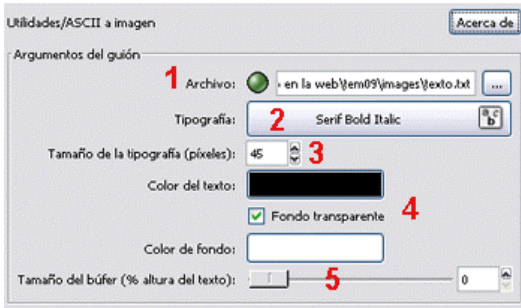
Utilidades/ASCII a imagen

Acerca de

Argumentos del guión

1 Archivo: en la web\tem09\images\texto.txt ...

Tipografía: 2 Serif Bold Italic

Tamaño de la tipografía (píxeles): 45 3

Color del texto:

Fondo transparente 4

Color de fondo:

Tamaño del búfer (% altura del texto): 5 0